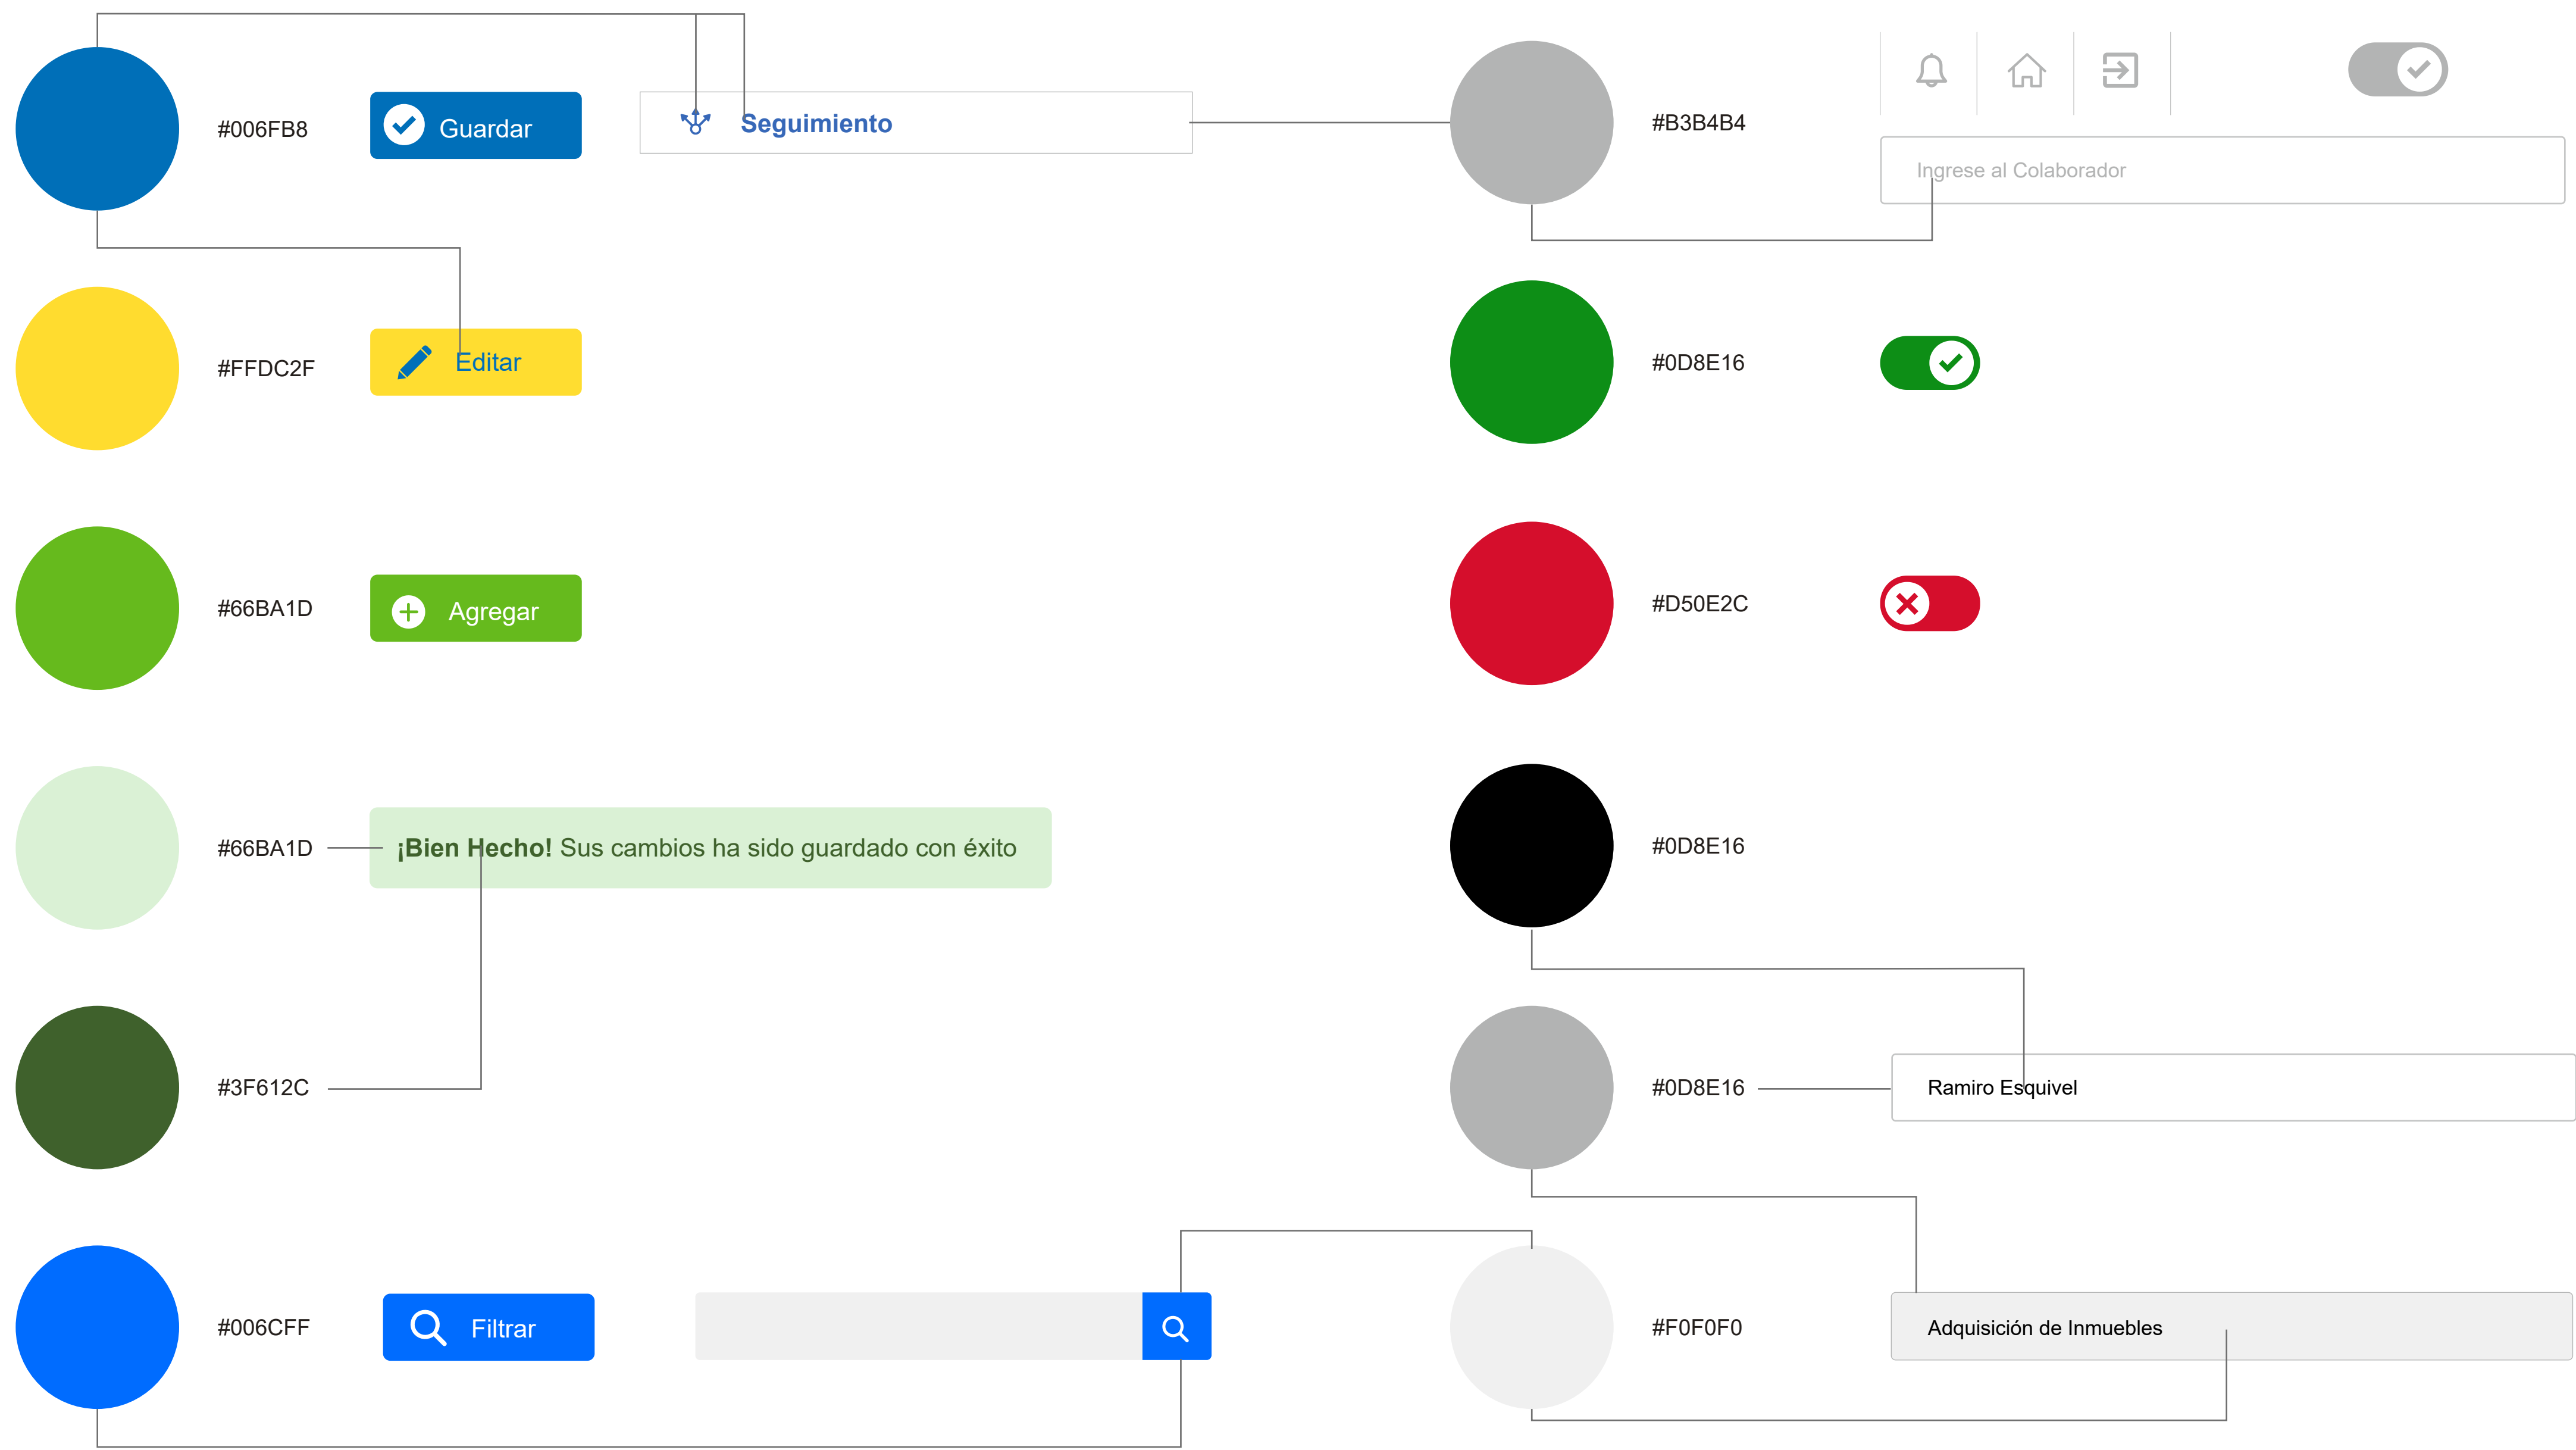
#006FB8

Guardar

Seguimiento

#B3B4B4

Ingrese al Colaborador

#FFDC2F

Editar

#0D8E16

#66BA1D

Agregar

#D50E2C

#66BA1D

¡Bien Hecho! Sus cambios ha sido guardado con éxito

#0D8E16

#3F612C

#0D8E16

Ramiro Esquivel

#006CFF

Filtrar

#F0F0F0

Adquisición de Inmuebles